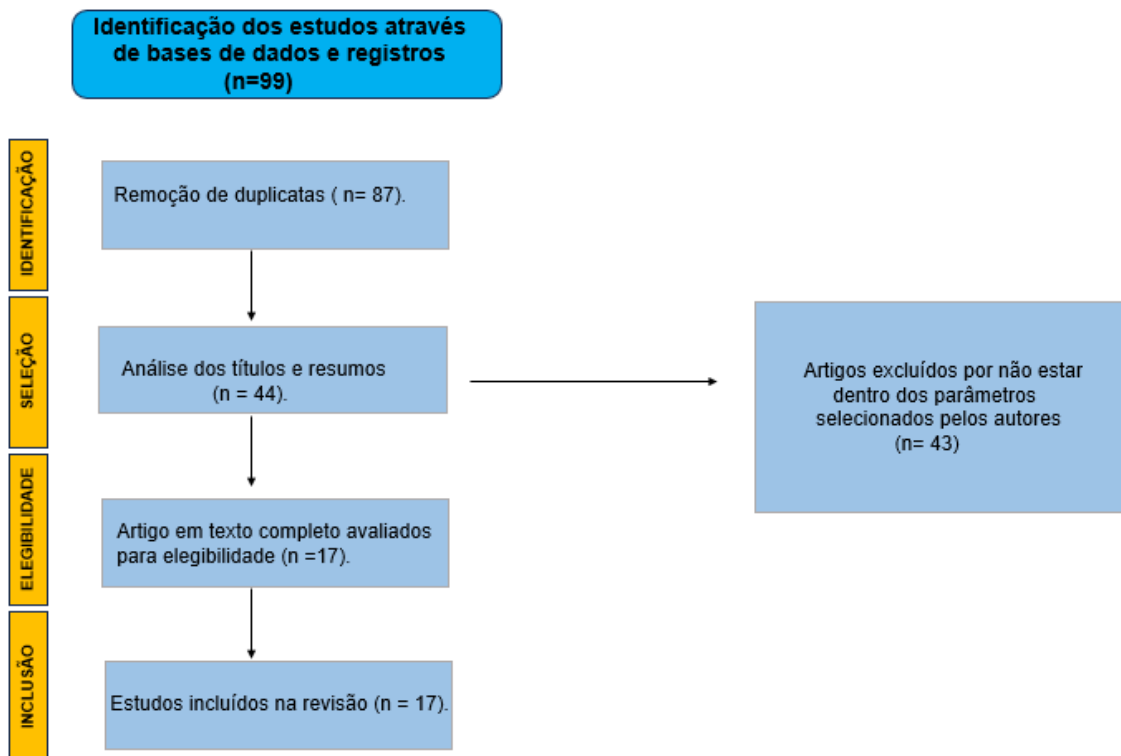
Identificação dos estudos através de bases de dados e registros (n=99)

IDENTIFICAÇÃO

Remoção de duplicatas ( n= 87).

SELEÇÃO

Análise dos títulos e resumos (n = 44).

Artigos excluídos por não estar dentro dos parâmetros selecionados pelos autores (n= 43)

ELEGIBILIDADE

Artigo em texto completo avaliados para elegibilidade (n =17).

INCLUSÃO

Estudos incluídos na revisão (n = 17).